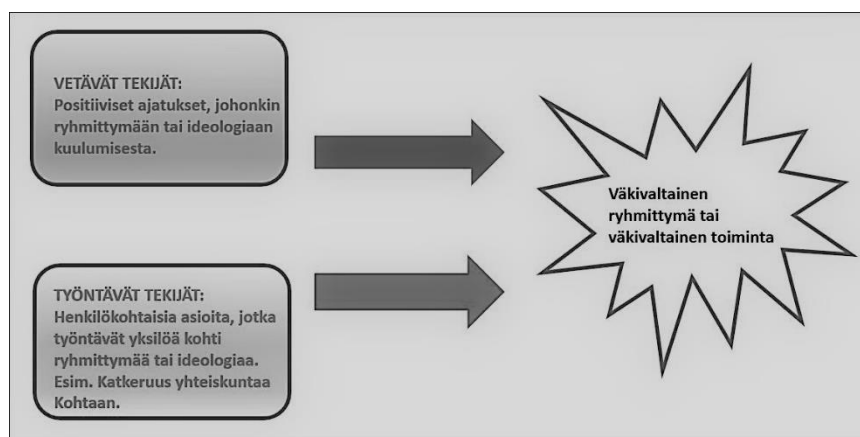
VETÄVÄT TEKIJÄT:
Positiiviset ajatukset, johonkin ryhmittymään tai ideologiaan kuulumisesta.

Väkivaltainen ryhmittymä tai väkivaltainen toiminta

TYÖNTÄVÄT TEKIJÄT:
Henkilökohtaisia asioita, jotka työntävät yksilöä kohti ryhmittymää tai ideologiaa. Esim. Katkeruus yhteiskuntaa Kohtaan.